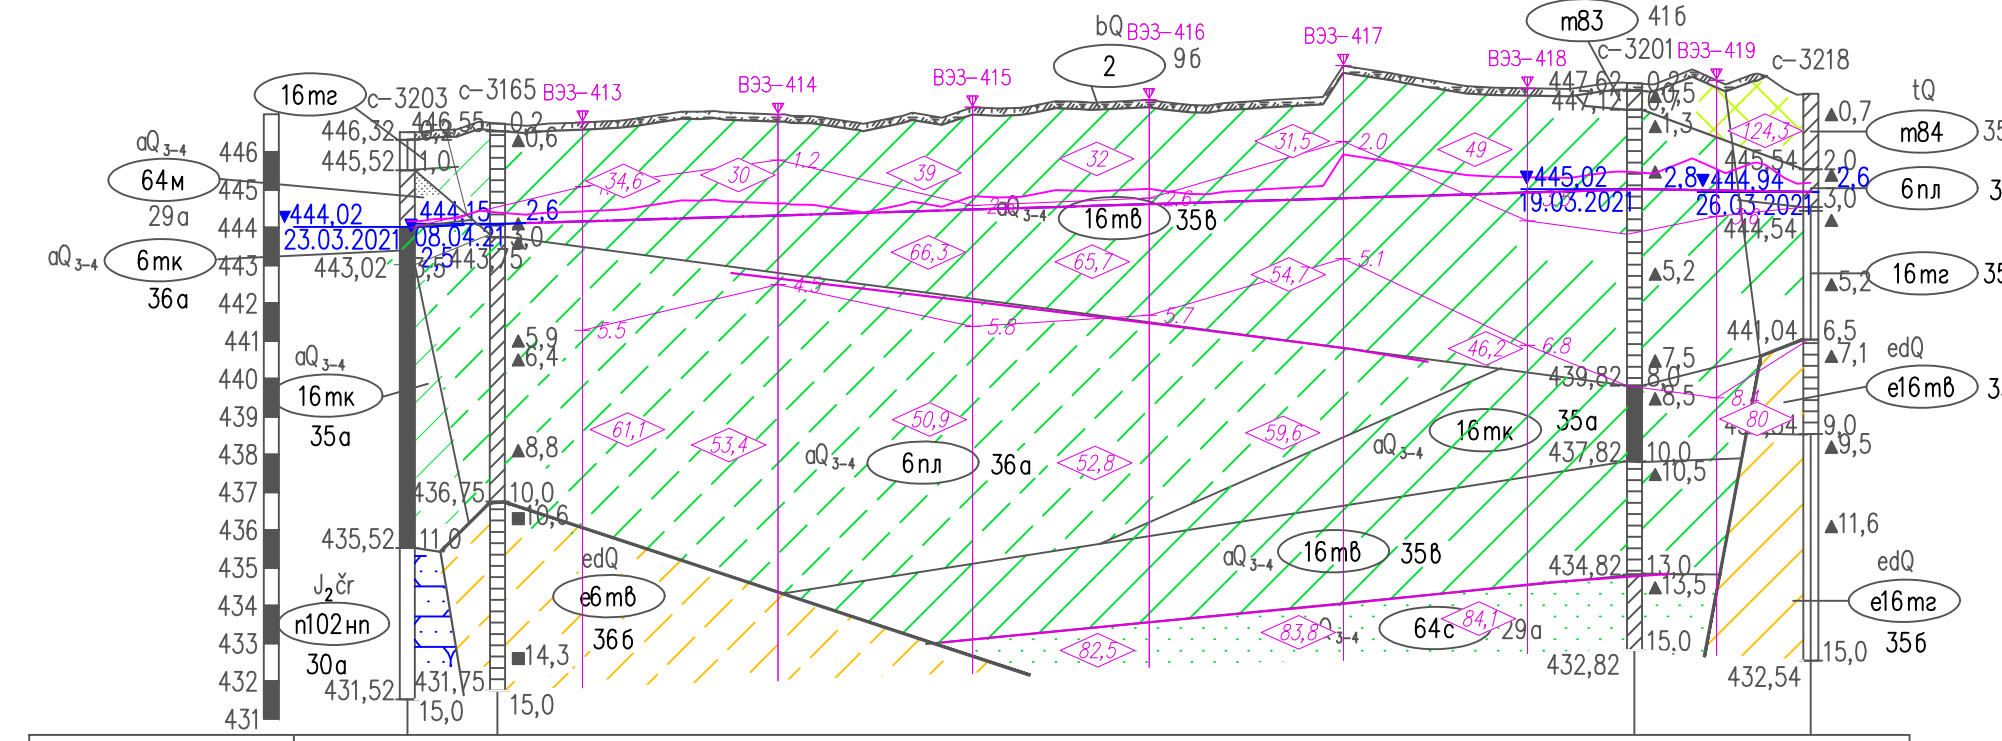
16mг с–3203 с–3165 ВЭЗ–413 ВЭЗ–414 ВЭЗ–415 bQ ВЭЗ–416 2 9б ВЭЗ–417 ВЭЗ–418 m83 41б с–3201 ВЭЗ–419 с–3218

446,32 446,55 0,2 445,52 1,0 0,6

aQ 3–4
446
64м
445
29а
444
▼444,02
23.03.2021
444,15
08.04.21
2,6
aQ 3–4
6mк
443
443,02
2,5
443,75
36а
442
441
aQ 3–4
440
16mк
439
35а
438
437
436
435
434
433
432
431

J2čr
n102нн
30а

435,52 11,0 436,75 10,0 10,6 14,3 431,75 431,52 15,0 15,0

5,9 6,4 8,8

34,6 30 1,2 39 32 31,5 2,0 49 66,3 65,7 54,7 5,1 4,5 5,5 5,8 5,7 46,2 6,8 61,1 53,4 50,9 52,8 59,6 83,8 84,1 82,5 124,3 8,4 80

aQ 3–4 16mв 35в
2,6

aQ 3–4 6пл 36а

edQ e6mв 36б

aQ 3–4 16mк 35а

aQ 3–4 16mв 35в

aQ 3–4 64с 29а

447,62 0,2 447,12 0,7 0,5 1,3
▼445,02
19.03.2021
2,8 ▼444,94
26.03.2021
2,6
445,54 2,0 3,0 444,54
5,2
439,82 7,5 8,0 8,5
437,82 10,0 10,5
434,82 13,0 13,5
432,82 15,0

441,04 6,5 7,1
9,0 9,5
11,6
432,54 15,0

tQ
0,7
m84 35
6пл 3
16mг 35
5,2
edQ
e16mв 3
edQ
e16mг
35б